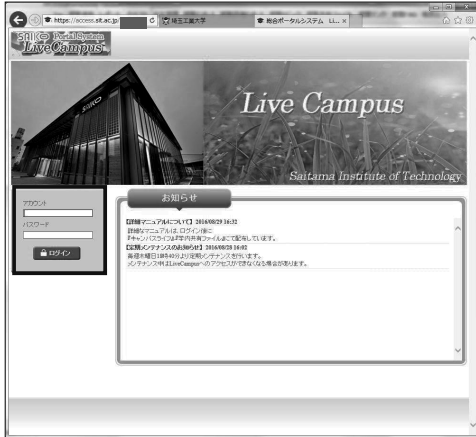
https://access.sit.ac.jp
埼玉工業大学
総合ポータルシステム LL...

SAI Portal System
LiveCampus

Live Campus
Saitama Institute of Technology

アカウント
パスワード
ログイン

お知らせ

【詳細マニュアルについて】 2016/08/29 16:32
詳細なマニュアルは、ログイン後に
Fキャンパスライフ»学内共有ファイルにて配布しています。

【定期メンテナンスのお知らせ】 2016/08/28 16:02
毎週木曜日18時40分より定期メンテナンスを行います。
メンテナンス中はLiveCampusへのアクセスができなくなる場合があります。